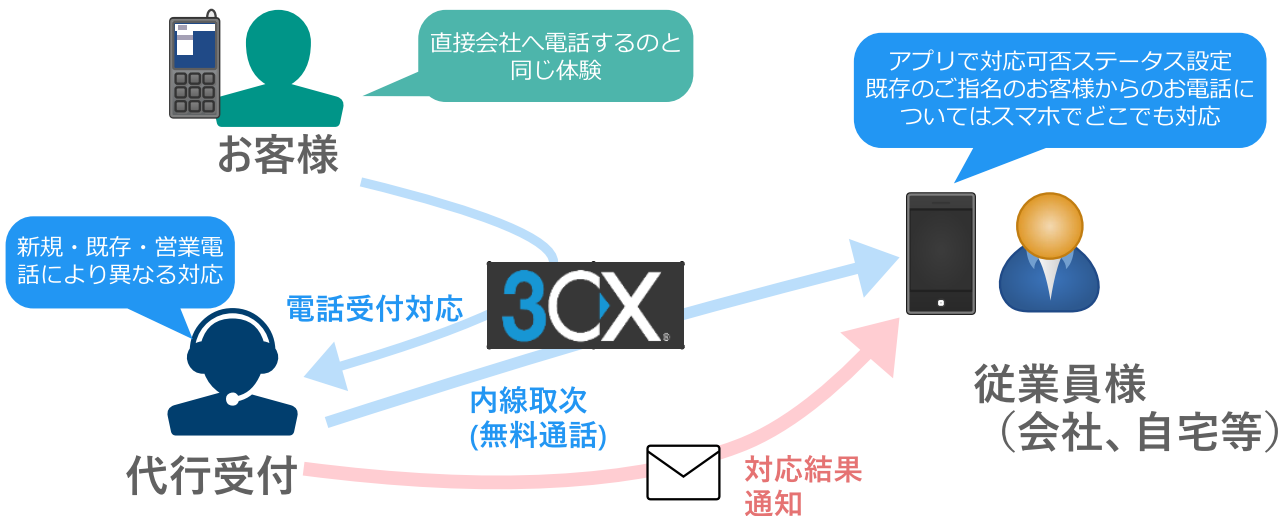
直接会社へ電話するのと同じ体験

お客様

アプリで対応可否ステータス設定
既存のご指名のお客様からのお電話については
スマホでどこでも対応

新規・既存・営業電話により異なる対応

電話受付対応

3CX

内線取次
(無料通話)

代行受付

対応結果
通知

従業員様
（会社、自宅等）